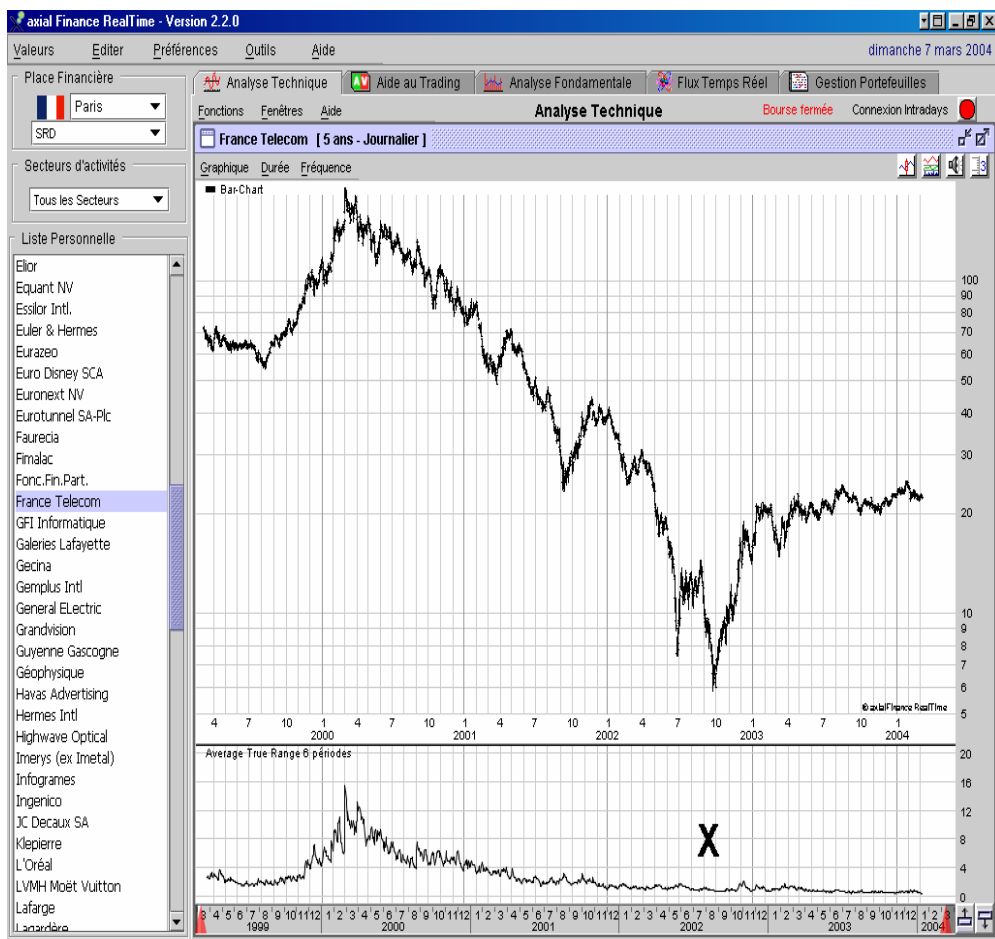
axial Finance RealTime - Version 2.2.0

Valeurs Editer Préférences Outils Aide

dimanche 7 mars 2004

Place Financière

Paris

SRD

Secteurs d'activités

Tous les Secteurs

Liste Personnelle

Elior
Equant NV
Essilor Intl.
Euler & Hermes
Eurazeo
Euro Disney SCA
Euronext NV
Eurotunnel SA-Plc
Faurecia
Fimalac
Fonc.Fin.Part.
France Telecom
GFI Informatique
Galeries Lafayette
Gecina
Gemplus Intl
General ELectric
Grandvision
Guyenne Gascogne
Géophysique
Havas Advertising
Hermes Intl
Highway Optical
Imerys (ex Imetal)
Infogrames
Ingenico
JC Decaux SA
Klepierre
L'Oréal
LVMH Moët Vuitton
Lafarge
Lagardère

Analyse Technique | Aide au Trading | Analyse Fondamentale | Flux Temps Réel | Gestion Portefeuilles

Fonctions Fenêtres Aide

Analyse Technique

Bourse fermée Connexion Intradays

France Telecom [ 5 ans - Journalier ]

Graphique Durée Fréquence

Bar-Chart

100 90 80 70 60 50 40 30 20 10 9 8 7 6 5

©axialFinance RealTime

4 7 10 1 4 7 10 1 4 7 10 1 4 7 10 1 4 7 10 1
2000 2001 2002 2003 2004

Average True Range 6 périodes

20 16 12 8 4 0

X

3 4 5 6 7 8 9 10 11 12 1 2 3 4 5 6 7 8 9 10 11 12 1 2 3 4 5 6 7 8 9 10 11 12 1 2 3 4 5 6 7 8 9 10 11 12 1 2 3 4 5 6 7 8 9 10 11 12 1 2 3
1999 2000 2001 2002 2003 2004